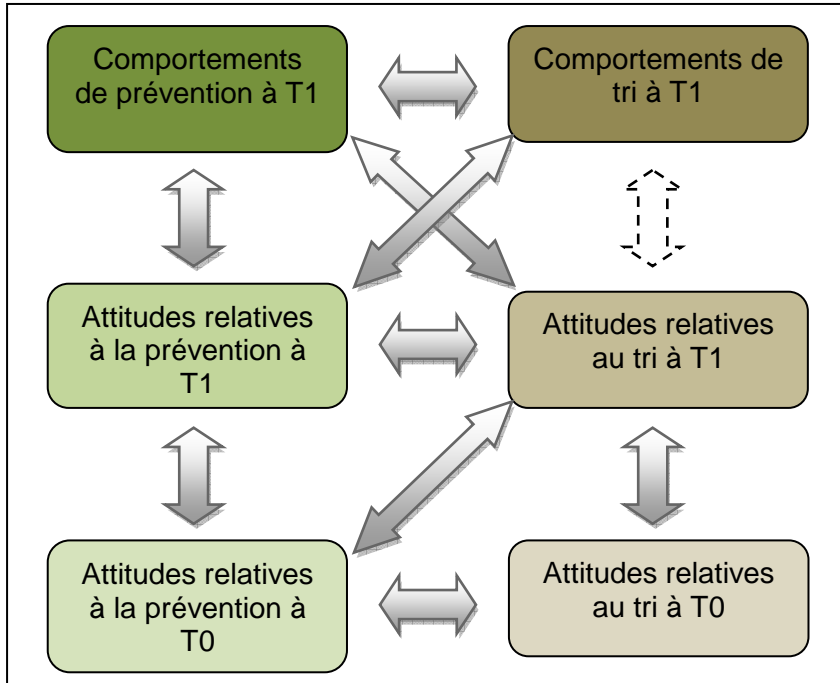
Comportements de prévention à T1

Comportements de tri à T1

Attitudes relatives à la prévention à T1

Attitudes relatives au tri à T1

Attitudes relatives à la prévention à T0

Attitudes relatives au tri à T0